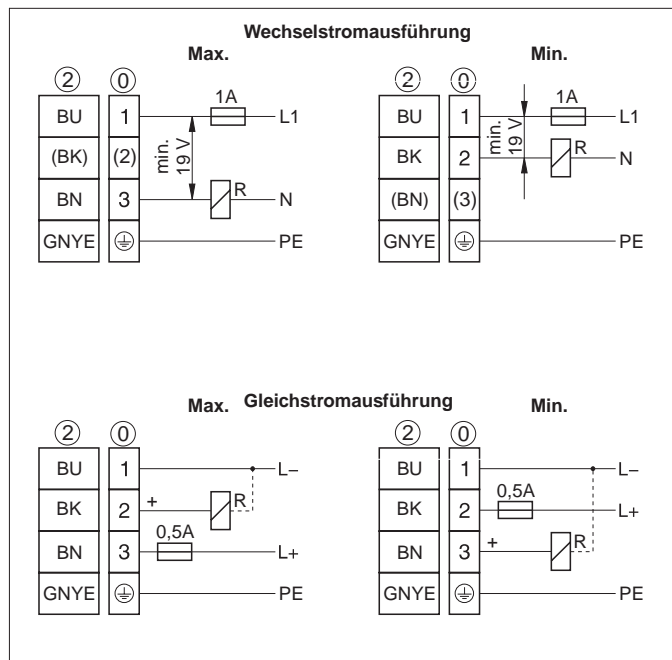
Wechselstromausführung

Max.

②
BU
(BK)
BN
GNYE

⓪
1
(2)
3
⏚

min. 19 V

1A
L1
R
N
PE

Min.

②
BU
BK
(BN)
GNYE

⓪
1
2
(3)
⏚

min. 19 V

1A
L1
R
N
PE

Gleichstromausführung

Max.

②
BU
BK
BN
GNYE

⓪
1
2
3
⏚

L–
+
R
0,5A
L+
PE

Min.

②
BU
BK
BN
GNYE

⓪
1
2
3
⏚

L–
0,5A
L+
+
R
PE